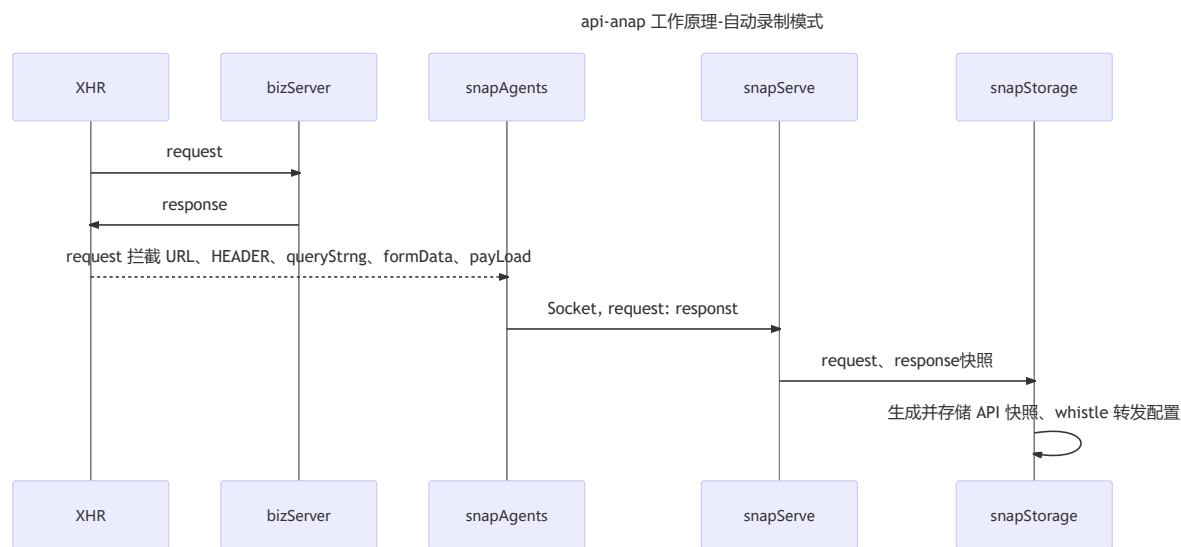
api-anap 工作原理-自动录制模式

XHR

bizServer

snapAgents

snapServe

snapStorage

request

response

request 拦截 URL、HEADER、queryStrng、formData、payLoad

Socket, request: responst

request、response快照

生成并存储 API 快照、whistle 转发配置

XHR

bizServer

snapAgents

snapServe

snapStorage